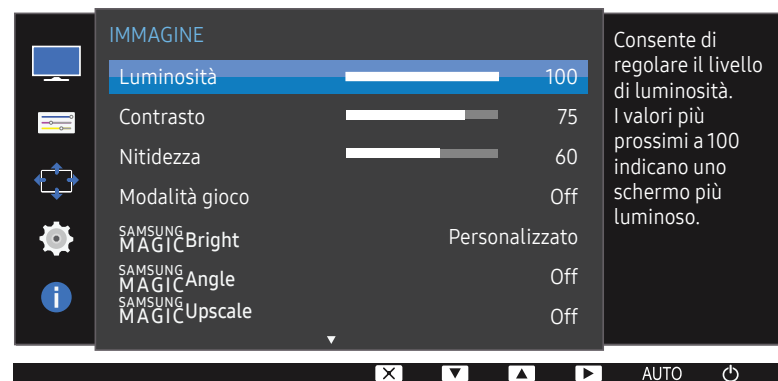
IMMAGINE

Luminosità 100

Contrasto 75

Nitidezza 60

Modalità gioco Off

SAMSUNG MAGIC Bright Personalizzato

SAMSUNG MAGIC Angle Off

SAMSUNG MAGIC Upscale Off

Consente di regolare il livello di luminosità. I valori più prossimi a 100 indicano uno schermo più luminoso.

AUTO